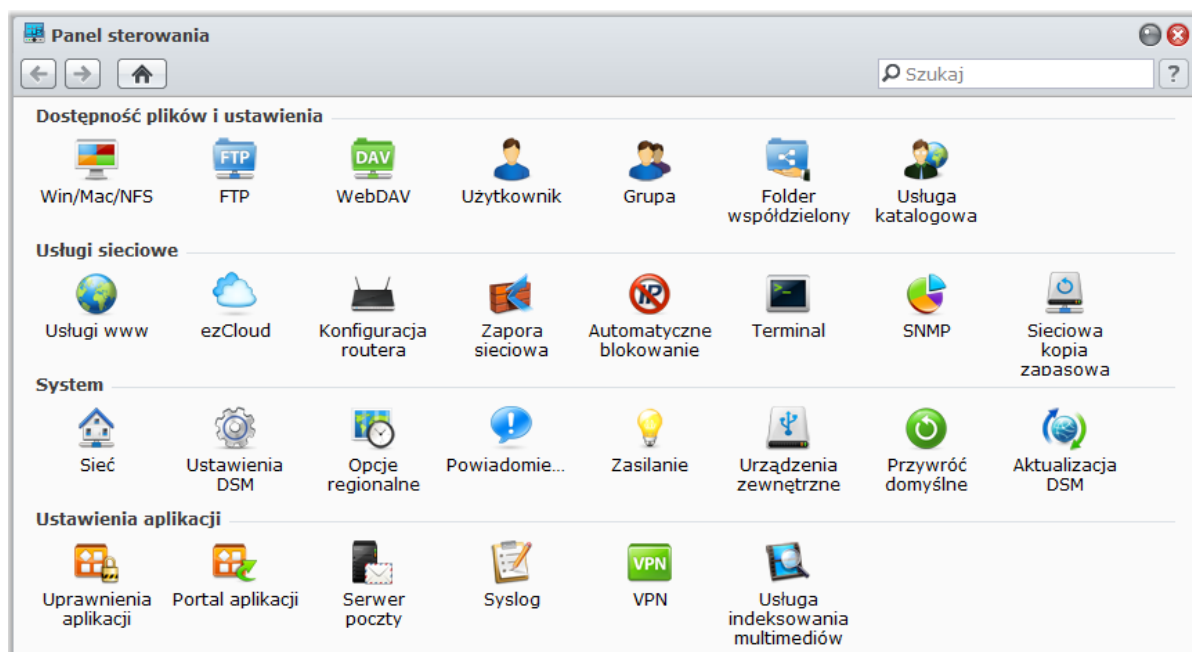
Panel sterowania

Szukaj

?

Dostępność plików i ustawienia

FTP
DAV

Win/Mac/NFS
FTP
WebDAV
Użytkownik
Grupa
Folder współdzielony
Usługa katalogowa

Usługi sieciowe

Usługi www
ezCloud
Konfiguracja routera
Zapora sieciowa
Automatyczne blokowanie
Terminal
SNMP
Sieciowa kopia zapasowa

System

Sieć
Ustawienia DSM
Opcje regionalne
Powiadomie...
Zasilanie
Urządzenia zewnętrzne
Przywróć domyślne
Aktualizacja DSM

Ustawienia aplikacji

VPN

Uprawnienia aplikacji
Portal aplikacji
Serwer poczty
Syslog
VPN
Usługa indeksowania multimediów